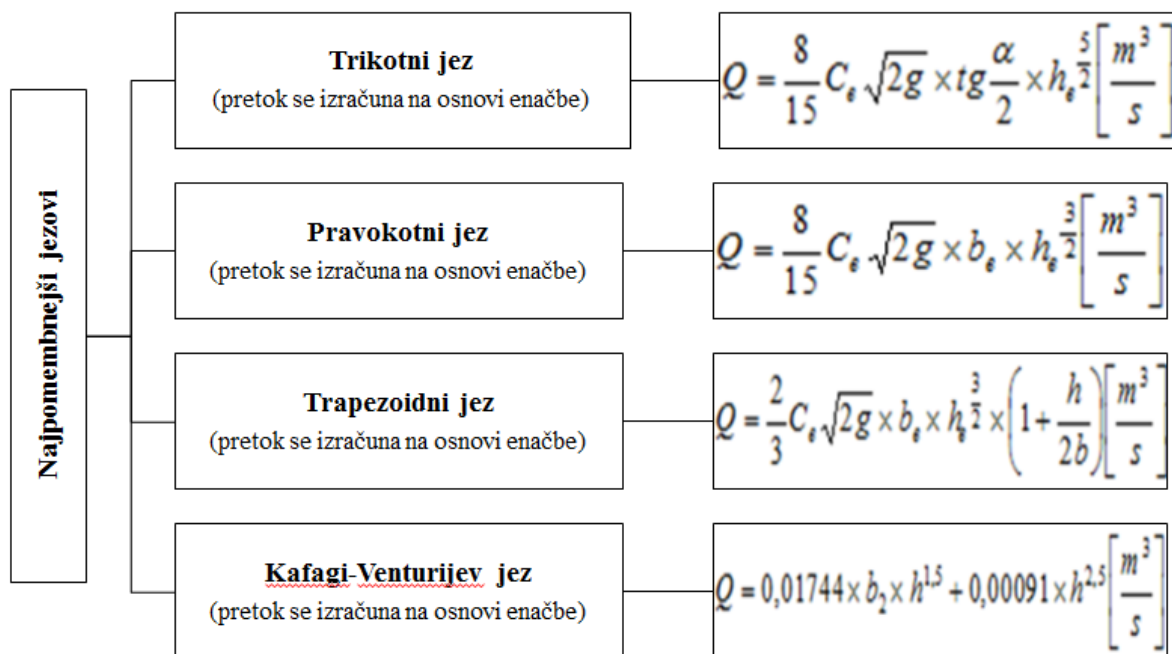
Najpomembnejši jezovi

**Trikotni jez**
(pretok se izračuna na osnovi enačbe)

$Q = \frac{8}{15} C_e \sqrt{2g} \times tg\frac{\alpha}{2} \times h_e^{\frac{5}{2}} \left[\frac{m^3}{s}\right]$

**Pravokotni jez**
(pretok se izračuna na osnovi enačbe)

$Q = \frac{8}{15} C_e \sqrt{2g} \times b_e \times h_e^{\frac{3}{2}} \left[\frac{m^3}{s}\right]$

**Trapezoidni jez**
(pretok se izračuna na osnovi enačbe)

$Q = \frac{2}{3} C_e \sqrt{2g} \times b_e \times h_e^{\frac{3}{2}} \times \left(1 + \frac{h}{2b}\right) \left[\frac{m^3}{s}\right]$

**Kafagi-Venturijev jez**
(pretok se izračuna na osnovi enačbe)

$Q = 0,01744 \times b_2 \times h^{1,5} + 0,00091 \times h^{2,5} \left[\frac{m^3}{s}\right]$